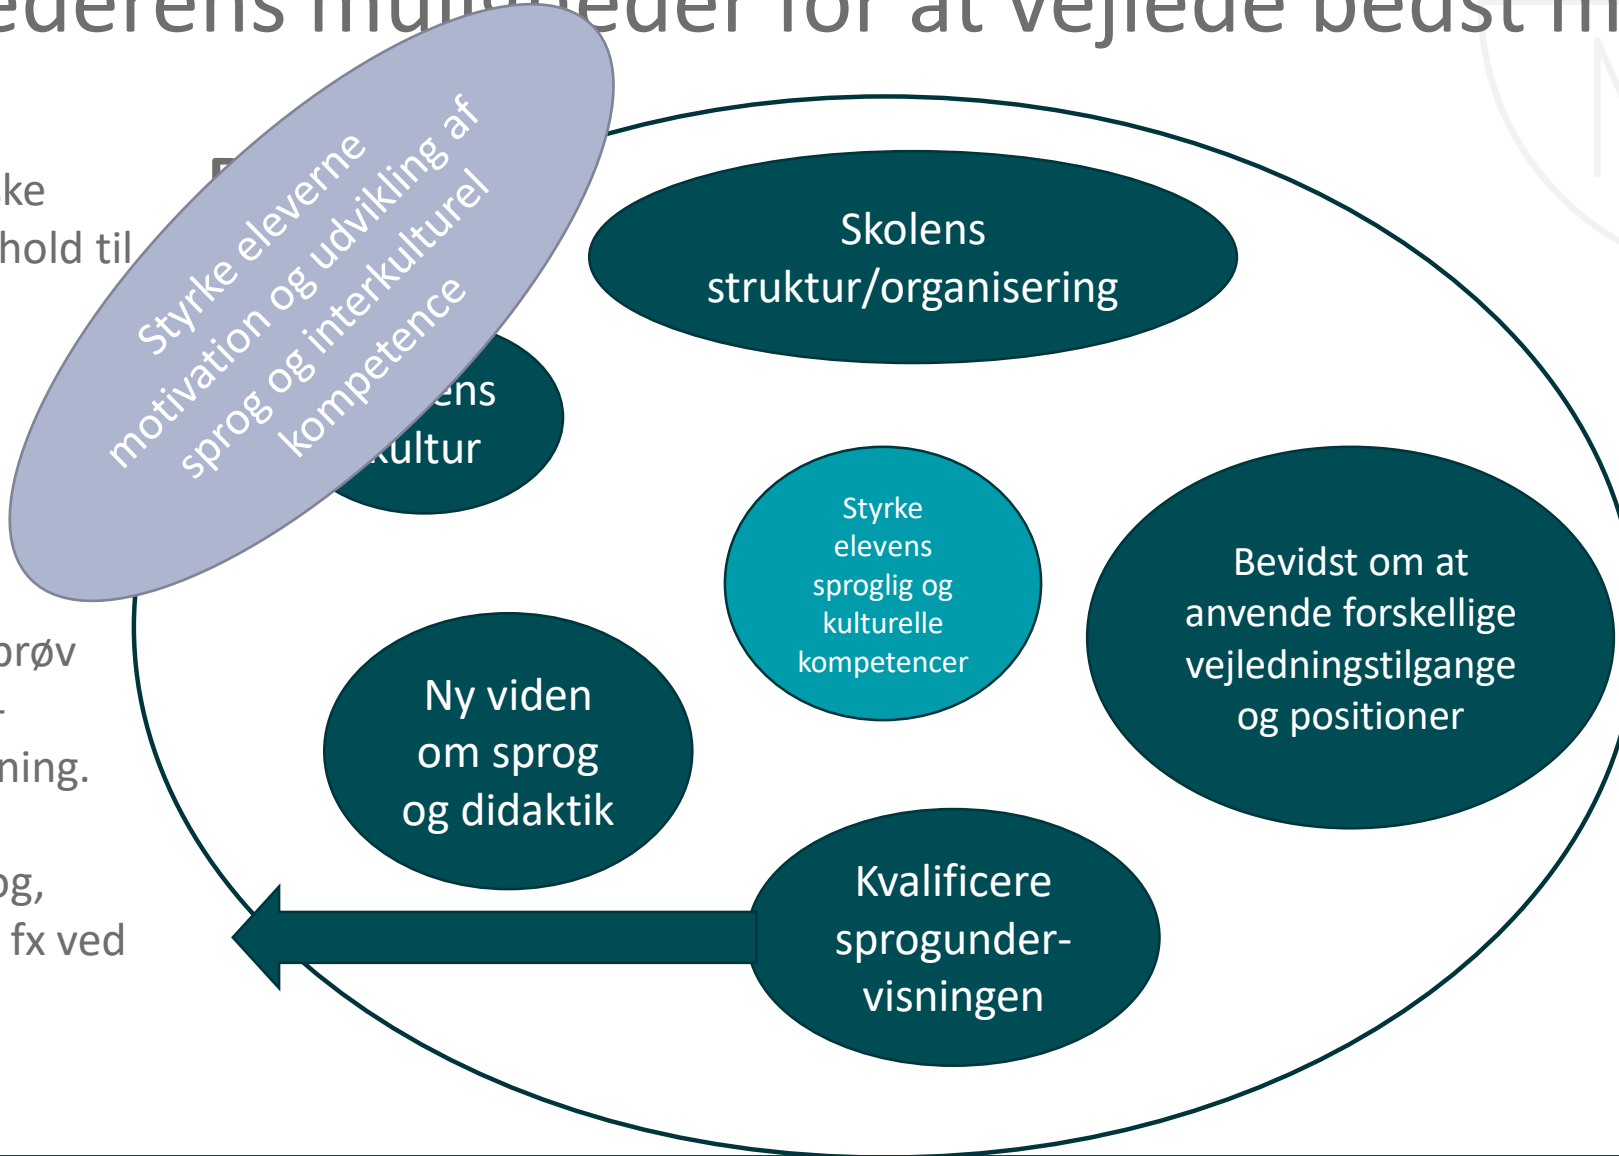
ederens mul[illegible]eder for at vejlede bedst m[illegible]

ke

hold til

prøv

ning.

og,

fx ved

Styrke eleverne motivation og udvikling af sprog og interkulturel kompetence

Skolens struktur/organisering

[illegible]ens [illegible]ultur

Styrke elevens sproglig og kulturelle kompetencer

Bevidst om at anvende forskellige vejledningstilgange og positioner

Ny viden om sprog og didaktik

Kvalificere sprogundervisningen